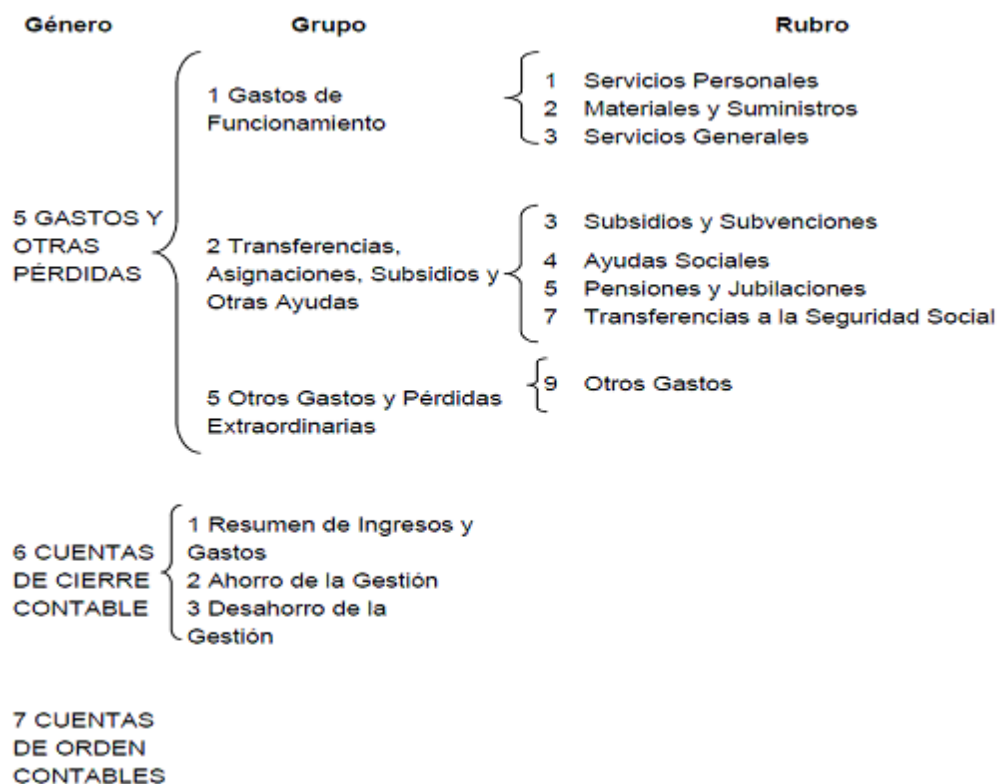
Género

Grupo

Rubro

5 GASTOS Y OTRAS PÉRDIDAS

1 Gastos de Funcionamiento

1 Servicios Personales
2 Materiales y Suministros
3 Servicios Generales

2 Transferencias, Asignaciones, Subsidios y Otras Ayudas

3 Subsidios y Subvenciones
4 Ayudas Sociales
5 Pensiones y Jubilaciones
7 Transferencias a la Seguridad Social

5 Otros Gastos y Pérdidas Extraordinarias

9 Otros Gastos

6 CUENTAS DE CIERRE CONTABLE

1 Resumen de Ingresos y Gastos
2 Ahorro de la Gestión
3 Desahorro de la Gestión

7 CUENTAS DE ORDEN CONTABLES